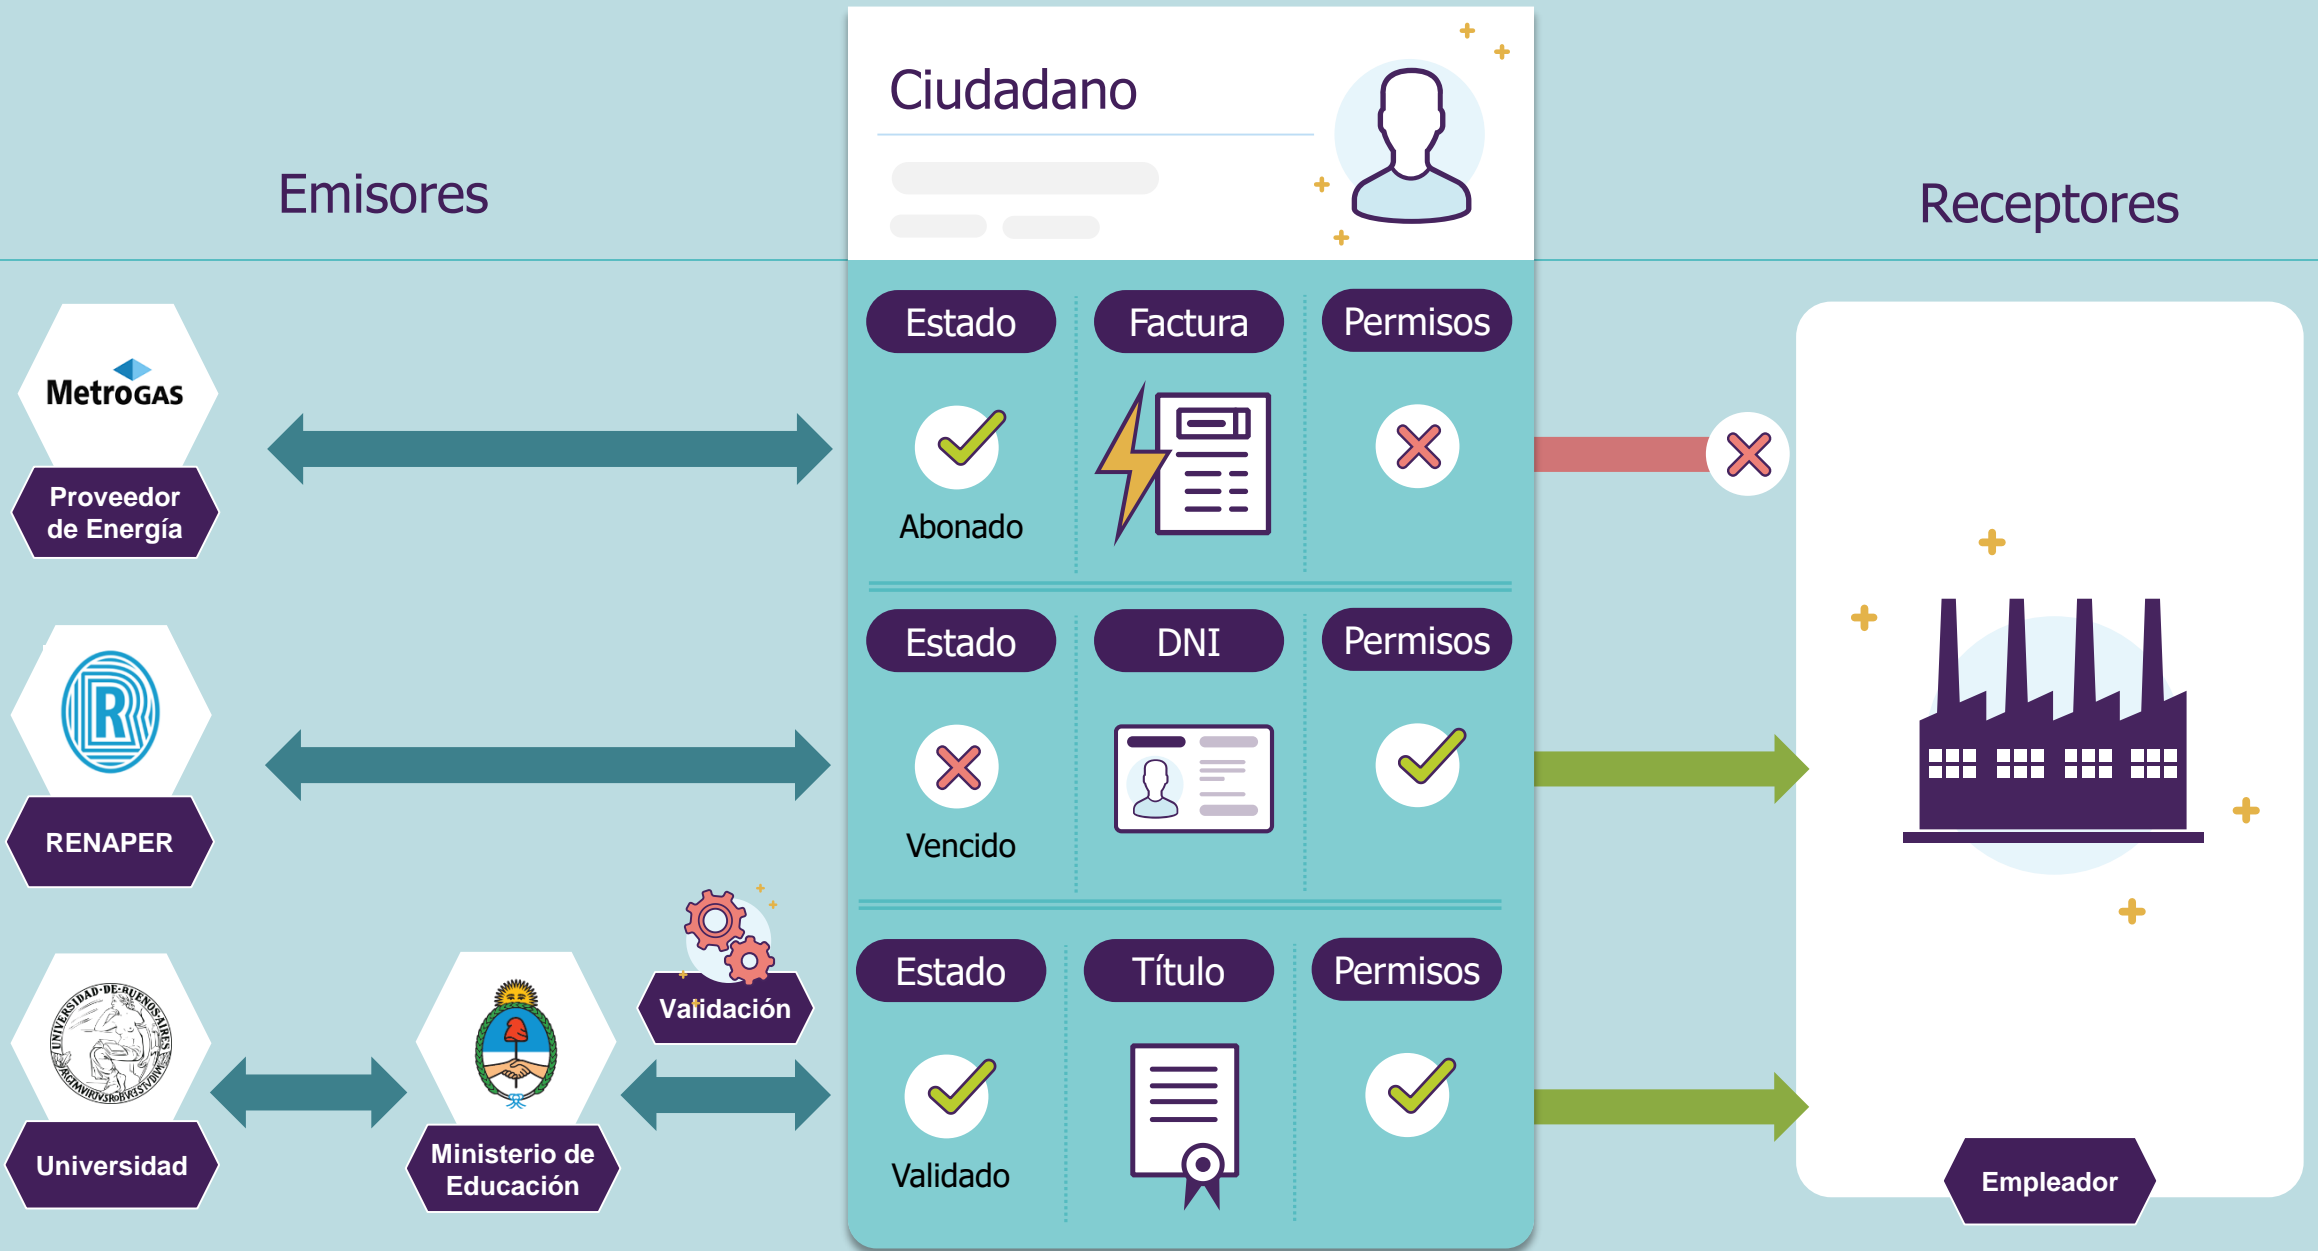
Emisores

Ciudadano

Receptores

MetroGAS

Proveedor de Energía

Estado

Abonado

Factura

Permisos

RENAPER

Estado

Vencido

DNI

Permisos

Universidad

Ministerio de Educación

Validación

Estado

Validado

Título

Permisos

Empleador